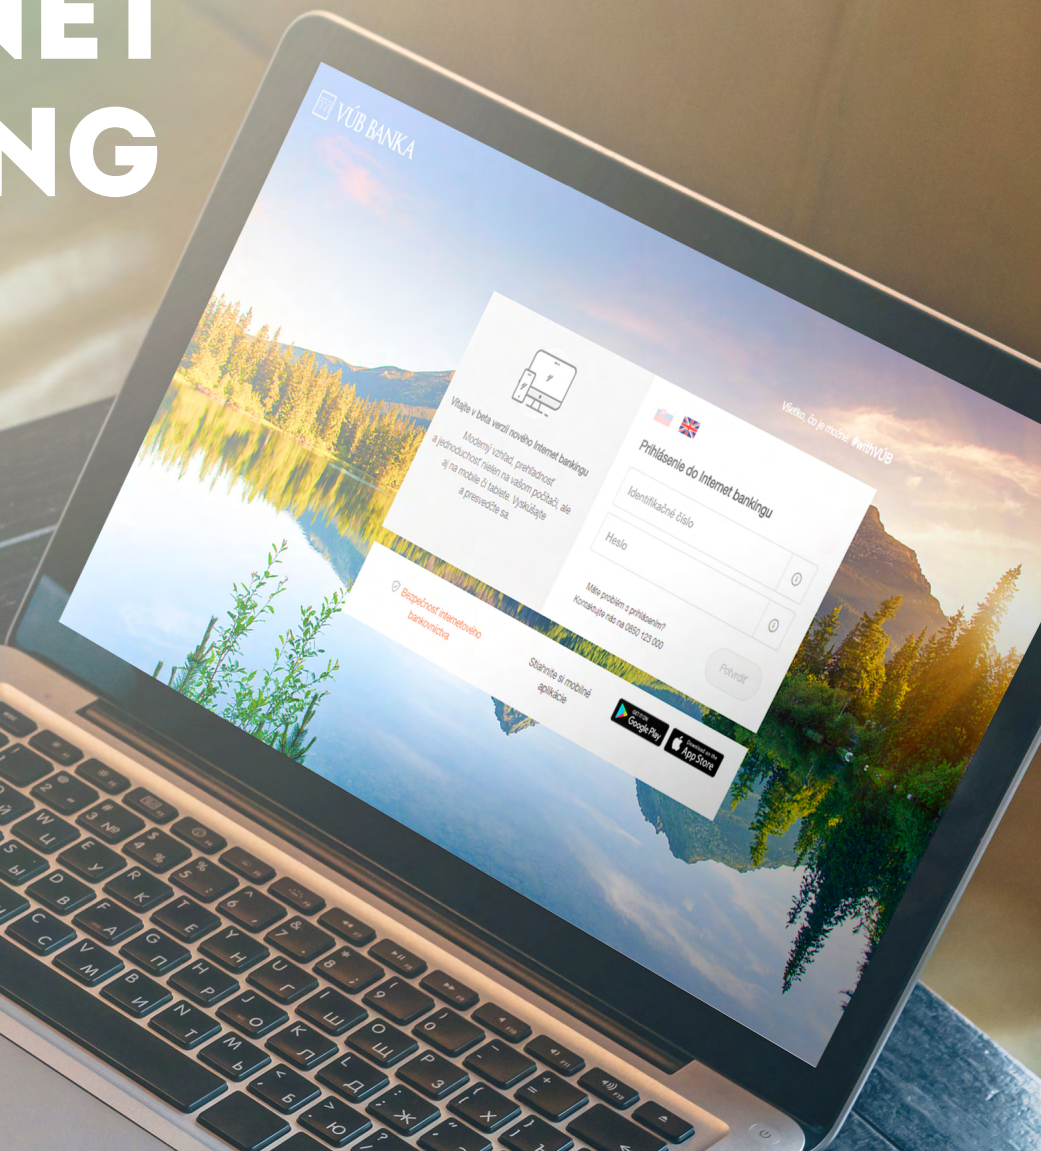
NET
NG

VÚB BANKA

Všetko, čo je možné. #withVÚB

Vitajte v beta verzii nového Internet bankingu

Moderný vzhľad, prehľadnosť a jednoduchosť nielen na vašom počítači, ale aj na mobile či tablete. Vyskúšajte a presvedčte sa.

Prihlásenie do Internet bankingu

Identifikačné číslo

Heslo

Máte problém s prihlásením? Kontaktujte nás na 0850 123 000

Potvrdiť

Bezpečnosť internetového bankovníctva

Stiahnite si mobilné aplikácie

GET IT ON Google Play

Download on the App Store